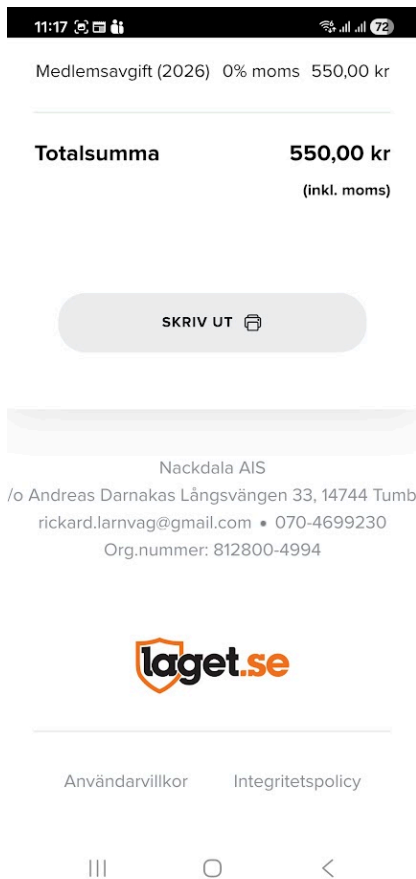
11:17 72

Medlemsavgift (2026) 0% moms 550,00 kr

Totalsumma 550,00 kr
(inkl. moms)

SKRIV UT

Nackdala AIS
/o Andreas Darnakas Långsvängen 33, 14744 Tumb
rickard.larnvag@gmail.com • 070-4699230
Org.nummer: 812800-4994

laget.se

Användarvillkor Integritetspolicy